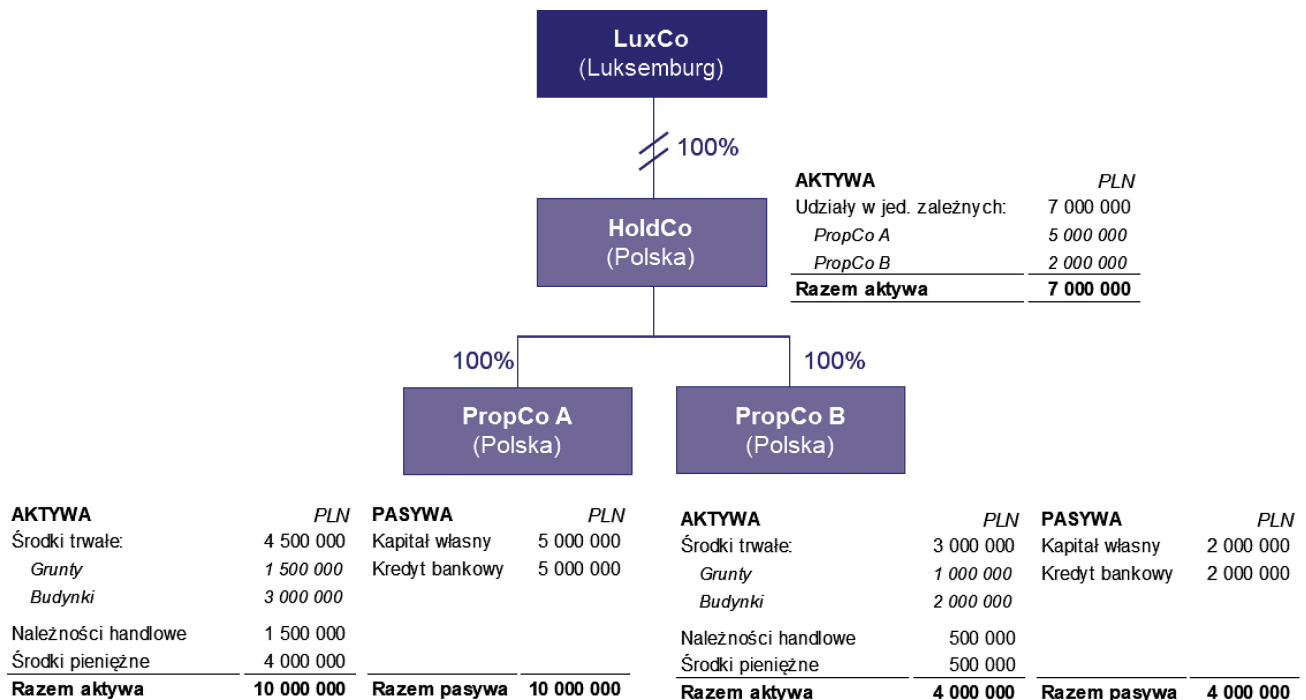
LuxCo
(Luksemburg)

100%

HoldCo
(Polska)

| AKTYWA | PLN |
|---|---|
| Udziały w jed. zależnych: | 7 000 000 |
| PropCo A | 5 000 000 |
| PropCo B | 2 000 000 |
| Razem aktywa | 7 000 000 |

100%

100%

PropCo A
(Polska)

PropCo B
(Polska)

| AKTYWA | PLN | PASYWA | PLN |
|---|---|---|---|
| Środki trwałe: | 4 500 000 | Kapitał własny | 5 000 000 |
| Grunty | 1 500 000 | Kredyt bankowy | 5 000 000 |
| Budynki | 3 000 000 | | |
| Należności handlowe | 1 500 000 | | |
| Środki pieniężne | 4 000 000 | | |
| Razem aktywa | 10 000 000 | Razem pasywa | 10 000 000 |

| AKTYWA | PLN | PASYWA | PLN |
|---|---|---|---|
| Środki trwałe: | 3 000 000 | Kapitał własny | 2 000 000 |
| Grunty | 1 000 000 | Kredyt bankowy | 2 000 000 |
| Budynki | 2 000 000 | | |
| Należności handlowe | 500 000 | | |
| Środki pieniężne | 500 000 | | |
| Razem aktywa | 4 000 000 | Razem pasywa | 4 000 000 |